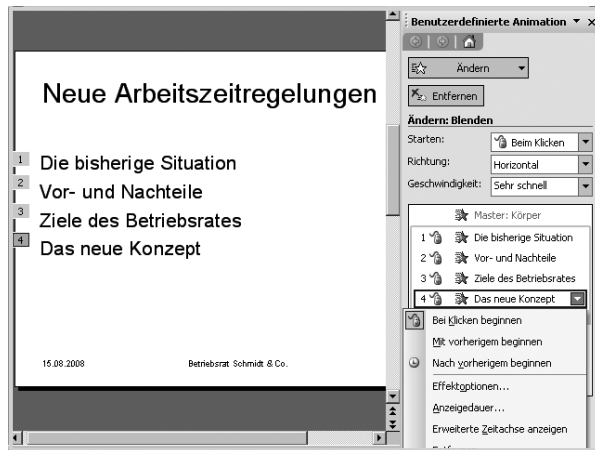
Neue Arbeitszeitregelungen

1 Die bisherige Situation
2 Vor- und Nachteile
3 Ziele des Betriebsrates
4 Das neue Konzept

15.08.2008

Betriebsrat Schmidt & Co.

Benutzerdefinierte Animation ▾ ×

Ändern ▾

Entfernen

Ändern: Blenden

Starten: Beim Klicken

Richtung: Horizontal

Geschwindigkeit: Sehr schnell

Master: Körper

1 Die bisherige Situation

2 Vor- und Nachteile

3 Ziele des Betriebsrates

4 Das neue Konzept

Bei Klicken beginnen

Mit vorherigem beginnen

Nach vorherigem beginnen

Effektoptionen...

Anzeigedauer...

Erweiterte Zeitachse anzeigen

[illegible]